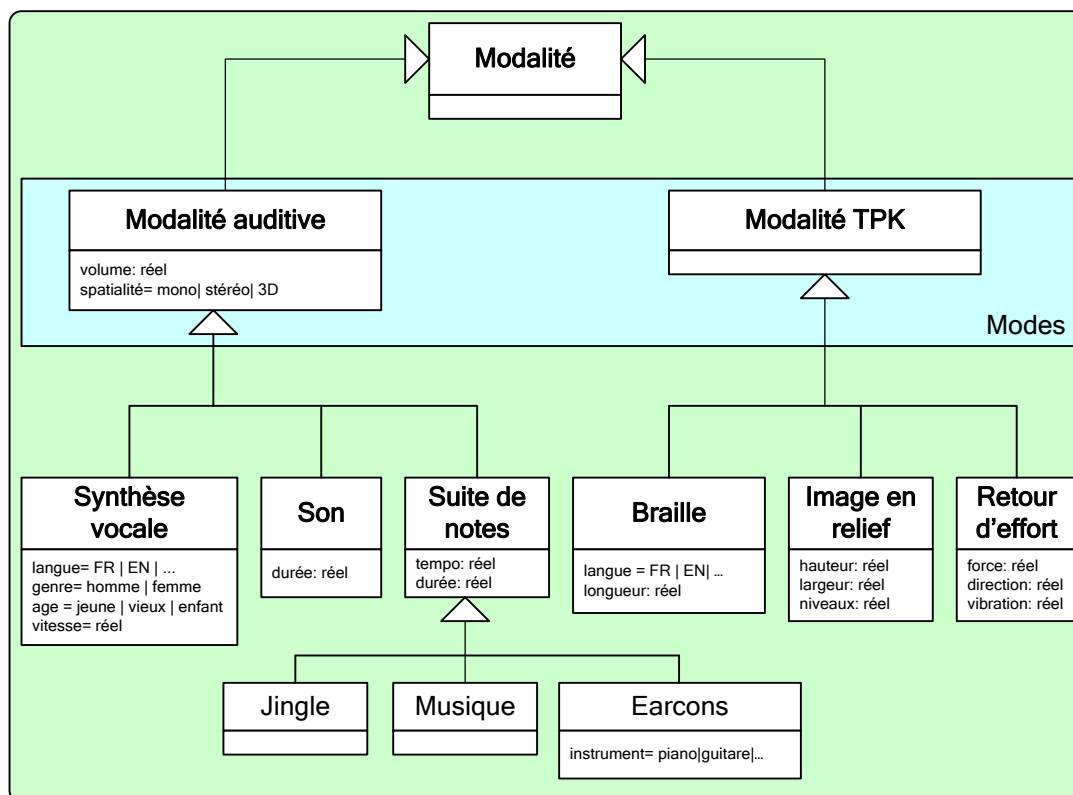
Modalité

Modalité auditive

volume: réel
spatialité= mono| stéréo| 3D

Modalité TPK

Modes

Synthèse vocale

langue= FR | EN | ...
genre= homme | femme
age = jeune | vieux | enfant
vitesse= réel

Son

durée: réel

Suite de notes

tempo: réel
durée: réel

Braille

langue = FR | EN| ...
longueur: réel

Image en relief

hauteur: réel
largeur: réel
niveaux: réel

Retour d'effort

force: réel
direction: réel
vibration: réel

Jingle

Musique

Earcons

instrument= piano|guitare|...